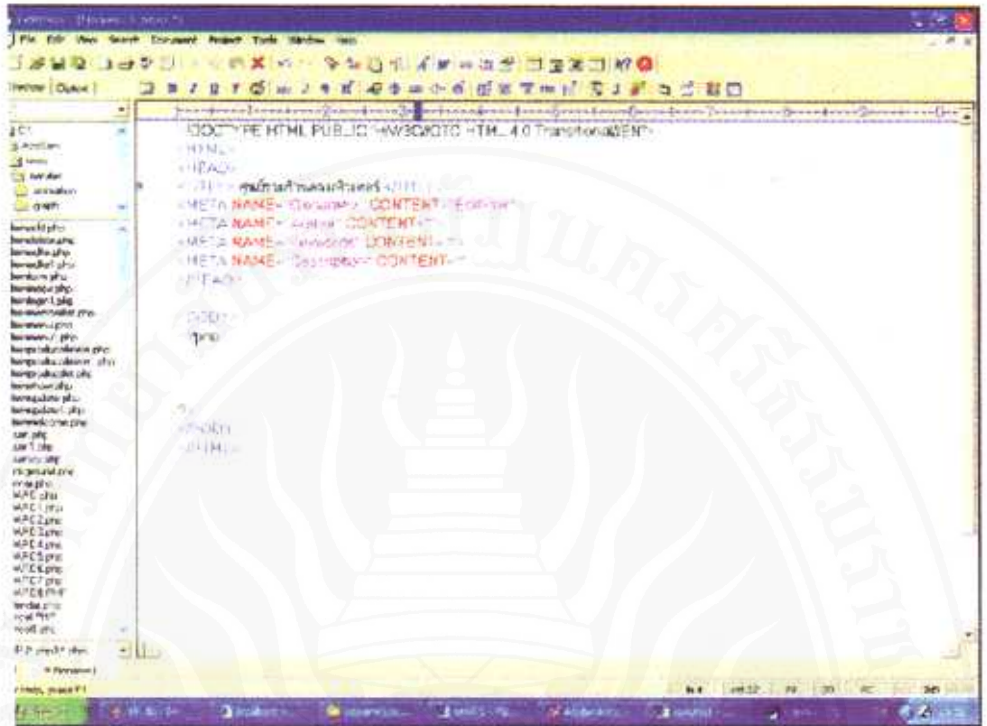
File Edit View Search Document Project Tools Window Help

Directory | Output |

<!DOCTYPE HTML PUBLIC "-//W3C//DTD HTML 4.0 Transitional//EN">
<HTML>
<HEAD>
<TITLE> ศูนย์รวมร้านคอมพิวเตอร์ </TITLE>
<META NAME="Generator" CONTENT="EditPlus">
<META NAME="Author" CONTENT="">
<META NAME="Keywords" CONTENT="">
<META NAME="Description" CONTENT="">
</HEAD>

<BODY>
<?php


?>
</BODY>
</HTML>

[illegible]